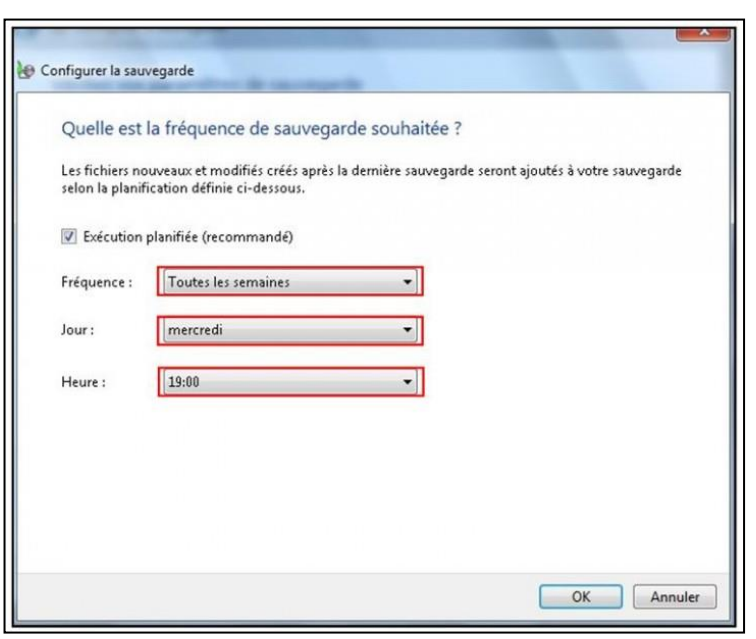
Configurer la sauvegarde

Quelle est la fréquence de sauvegarde souhaitée ?

Les fichiers nouveaux et modifiés créés après la dernière sauvegarde seront ajoutés à votre sauvegarde selon la planification définie ci-dessous.

Exécution planifiée (recommandé)

Fréquence : Toutes les semaines

Jour : mercredi

Heure : 19:00

OK Annuler